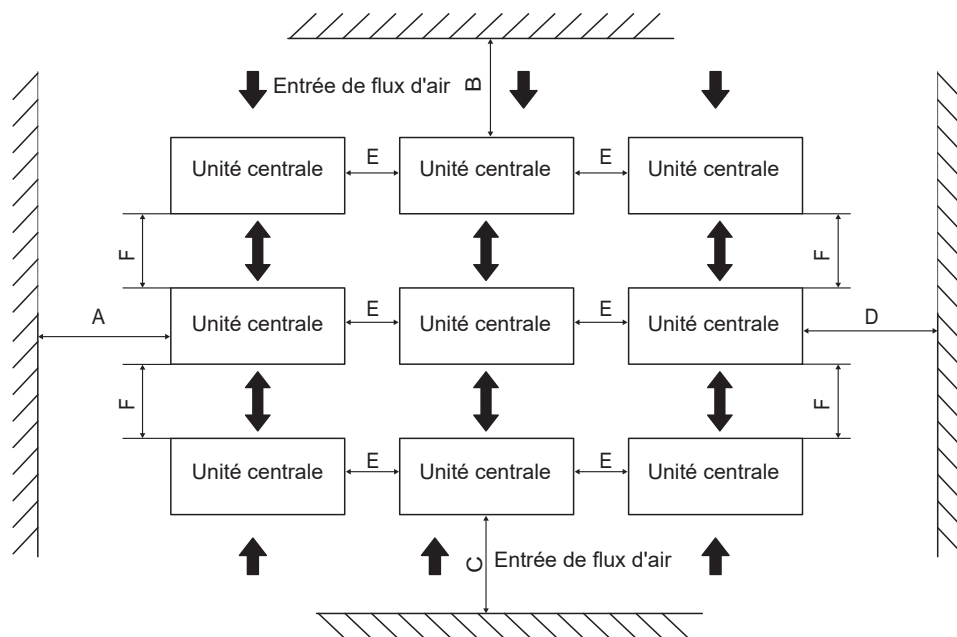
Entrée de flux d'air
B
Unité centrale
E
Unité centrale
E
Unité centrale
F
F
A
Unité centrale
E
Unité centrale
E
Unité centrale
D
F
F
Unité centrale
E
Unité centrale
E
Unité centrale
C
Entrée de flux d'air